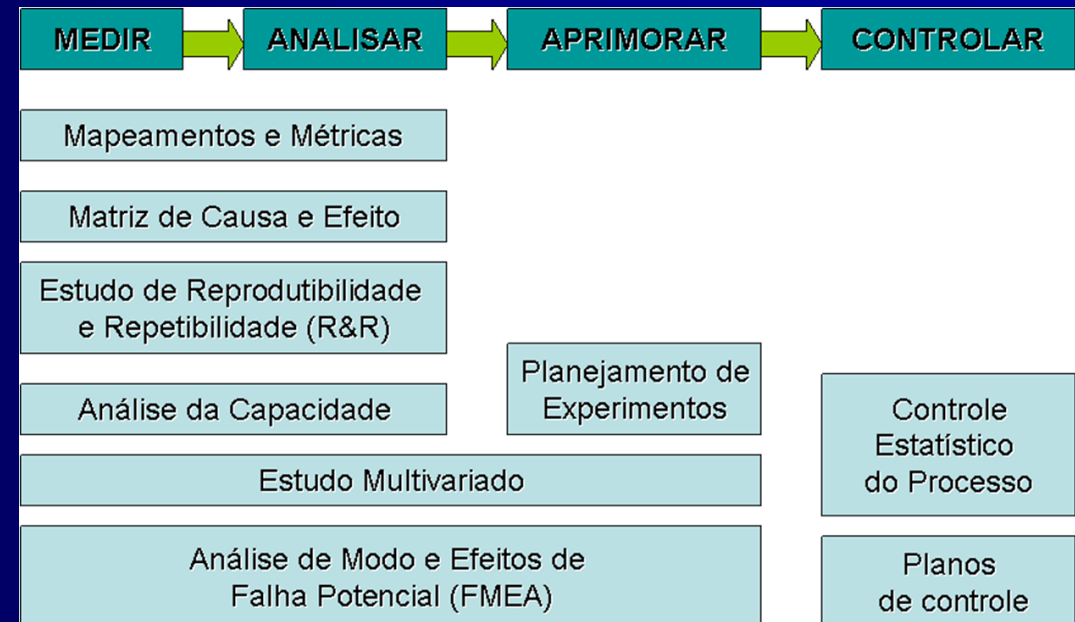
MEDIR

ANALISAR

APRIMORAR

CONTROLAR

Mapeamentos e Métricas

Matriz de Causa e Efeito

Estudo de Reprodutibilidade e Repetibilidade (R&R)

Planejamento de Experimentos

Análise da Capacidade

Controle Estatístico do Processo

Estudo Multivariado

Análise de Modo e Efeitos de Falha Potencial (FMEA)

Planos de controle